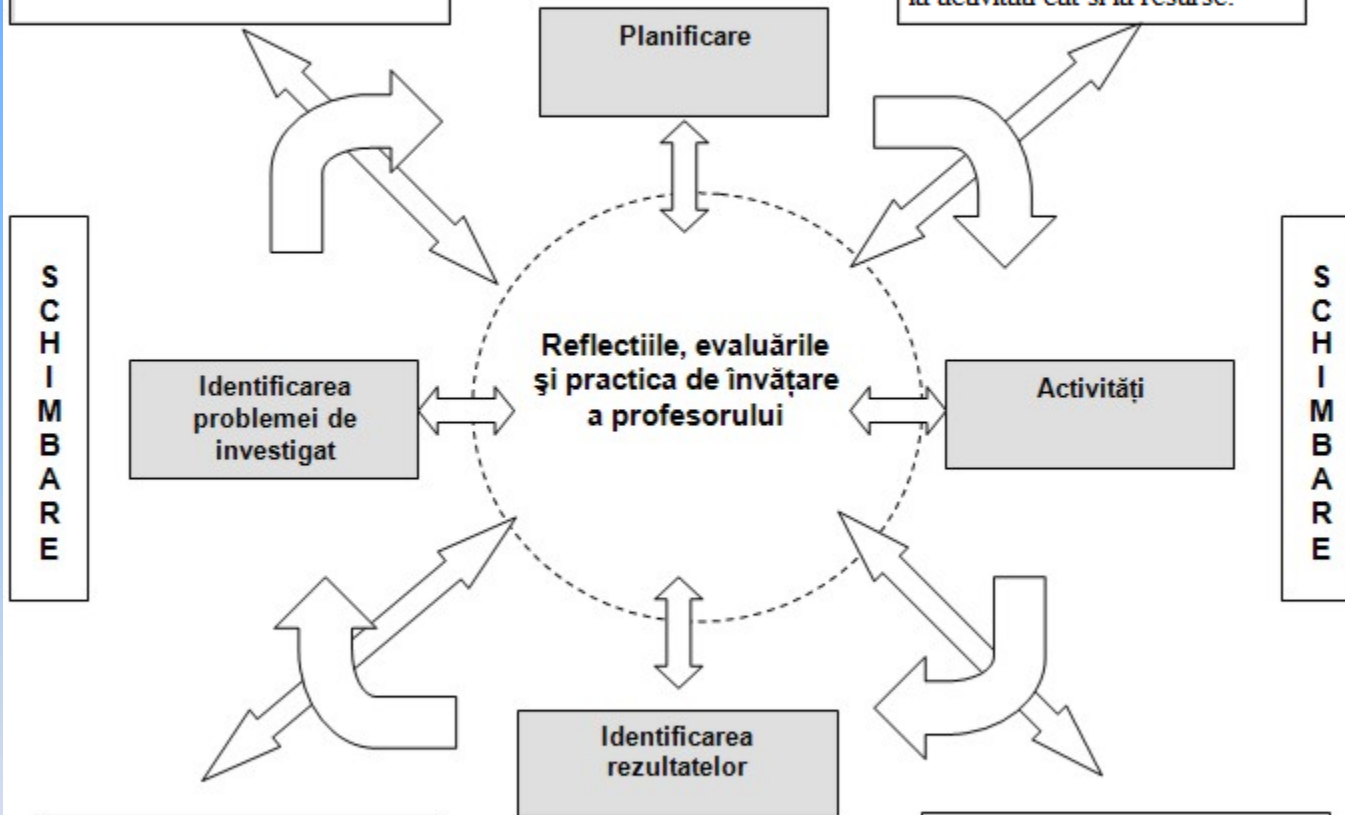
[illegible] la activități cât și la resurse.

Planificare

SCHIMBARE

Reflectiile, evaluările şi practica de învățare a profesorului

Identificarea problemei de investigat

Activități

SCHIMBARE

Identificarea rezultatelor